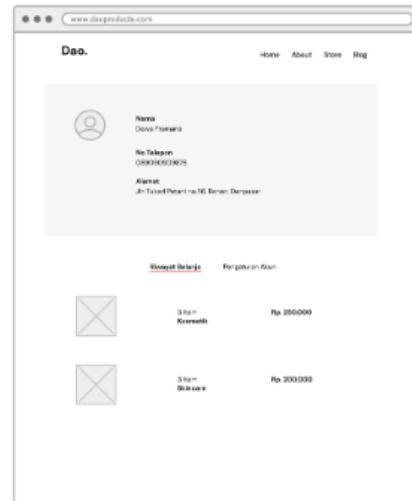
www.daoproducts.com

Dao.

Home About Store Blog

Nama
Dewa Pramana

No Telepon
0890909093875

Alamat
Jln Tukad Petanu no 56, Renon, Denpasar

Riwayat Belanja Pengaturan Akun

3 Item
Kosmetik

Rp. 250.000

3 Item
Skincare

Rp. 200.000